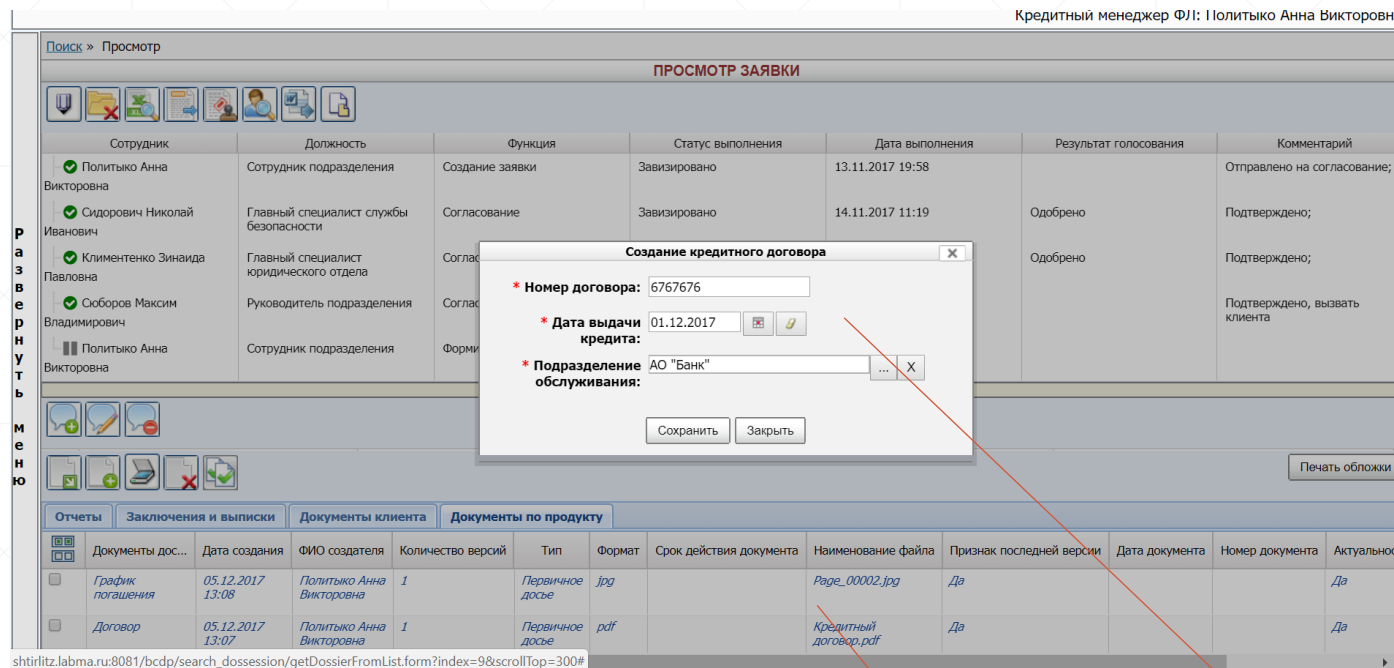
Кредитный менеджер ФЛ: Политыко Анна Викторовн

Поиск » Просмотр

ПРОСМОТР ЗАЯВКИ

| Сотрудник | Должность | Функция | Статус выполнения | Дата выполнения | Результат голосования | Комментарий |
|---|---|---|---|---|---|---|
| Политыко Анна Викторовна | Сотрудник подразделения | Создание заявки | Завизировано | 13.11.2017 19:58 | | Отправлено на согласование; |
| Сидорович Николай Иванович | Главный специалист службы безопасности | Согласование | Завизировано | 14.11.2017 11:19 | Одобрено | Подтверждено; |
| Климентенко Зинаида Павловна | Главный специалист юридического отдела | Соглас | | | Одобрено | Подтверждено; |
| Сюборов Максим Владимирович | Руководитель подразделения | Соглас | | | | Подтверждено, вызвать клиента |
| Политыко Анна Викторовна | Сотрудник подразделения | Форми | | | | |

Развернуть меню

Создание кредитного договора

* Номер договора: 6767676
* Дата выдачи кредита: 01.12.2017
* Подразделение обслуживания: АО "Банк" ... X

Сохранить Закрыть

Печать обложки

Отчеты | Заключения и выписки | Документы клиента | Документы по продукту

| | Документы дос... | Дата создания | ФИО создателя | Количество версий | Тип | Формат | Срок действия документа | Наименование файла | Признак последней версии | Дата документа | Номер документа | Актуально |
|---|---|---|---|---|---|---|---|---|---|---|---|---|
| | График погашения | 05.12.2017 13:08 | Политыко Анна Викторовна | 1 | Первичное досье | jpg | | Page_00002.jpg | Да | | | Да |
| | Договор | 05.12.2017 13:07 | Политыко Анна Викторовна | 1 | Первичное досье | pdf | | Кредитный договор.pdf | Да | | | Да |

shtirlitz.labma.ru:8081/bcdp/search_dossession/getDossierFromList.form?index=9&scrollTop=300#